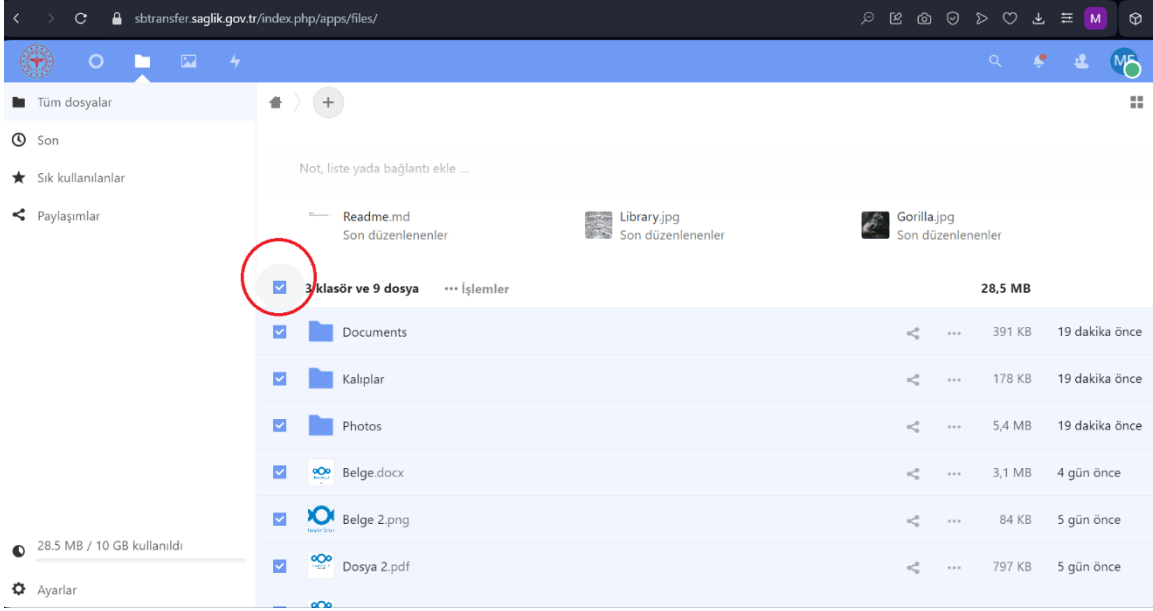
sbtransfer.saglik.gov.tr/index.php/apps/files/

M

MB

Tüm dosyalar

Son

Sık kullanılanlar

Paylaşımlar

Not, liste yada bağlantı ekle ...

Readme.md
Son düzenlenenler

Library.jpg
Son düzenlenenler

Gorilla.jpg
Son düzenlenenler

3 klasör ve 9 dosya ··· İşlemler 28,5 MB

| | | | |
|---|---|---|---|
| Documents | ··· | 391 KB | 19 dakika önce |
| Kalıplar | ··· | 178 KB | 19 dakika önce |
| Photos | ··· | 5,4 MB | 19 dakika önce |
| Belge.docx | ··· | 3,1 MB | 4 gün önce |
| Belge 2.png | ··· | 84 KB | 5 gün önce |
| Dosya 2.pdf | ··· | 797 KB | 5 gün önce |

28.5 MB / 10 GB kullanıldı

Ayarlar